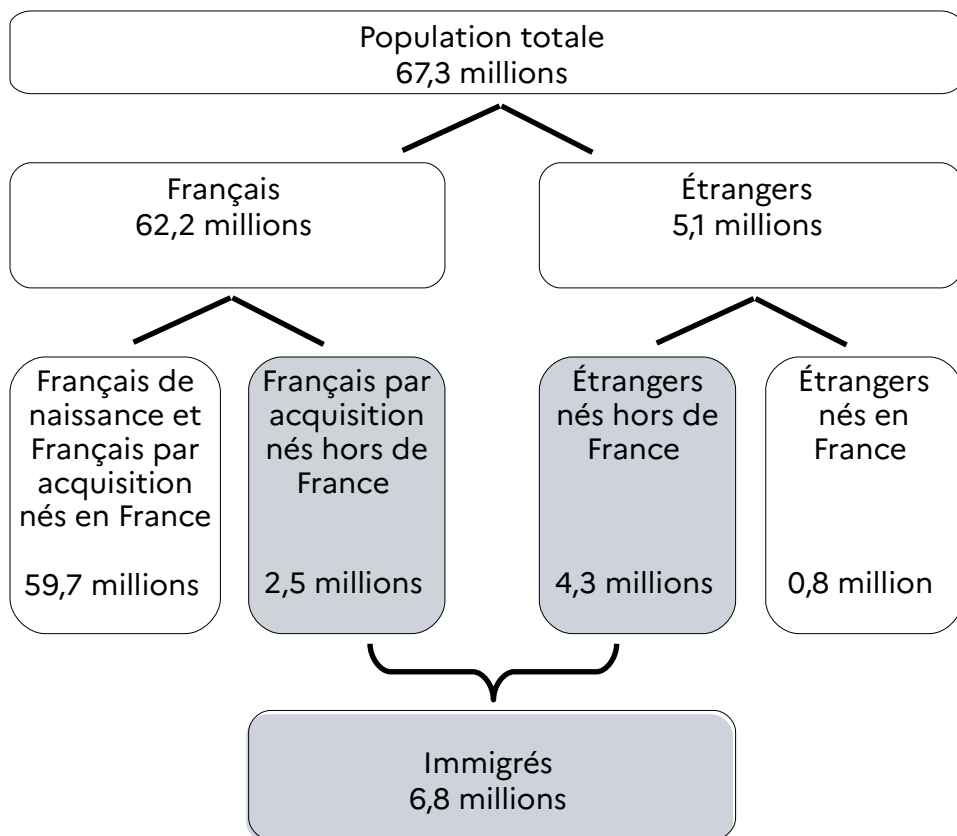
Population totale
67,3 millions

Français
62,2 millions

Étrangers
5,1 millions

Français de naissance et Français par acquisition nés en France

59,7 millions

Français par acquisition nés hors de France

2,5 millions

Étrangers nés hors de France

4,3 millions

Étrangers nés en France

0,8 million

Immigrés
6,8 millions